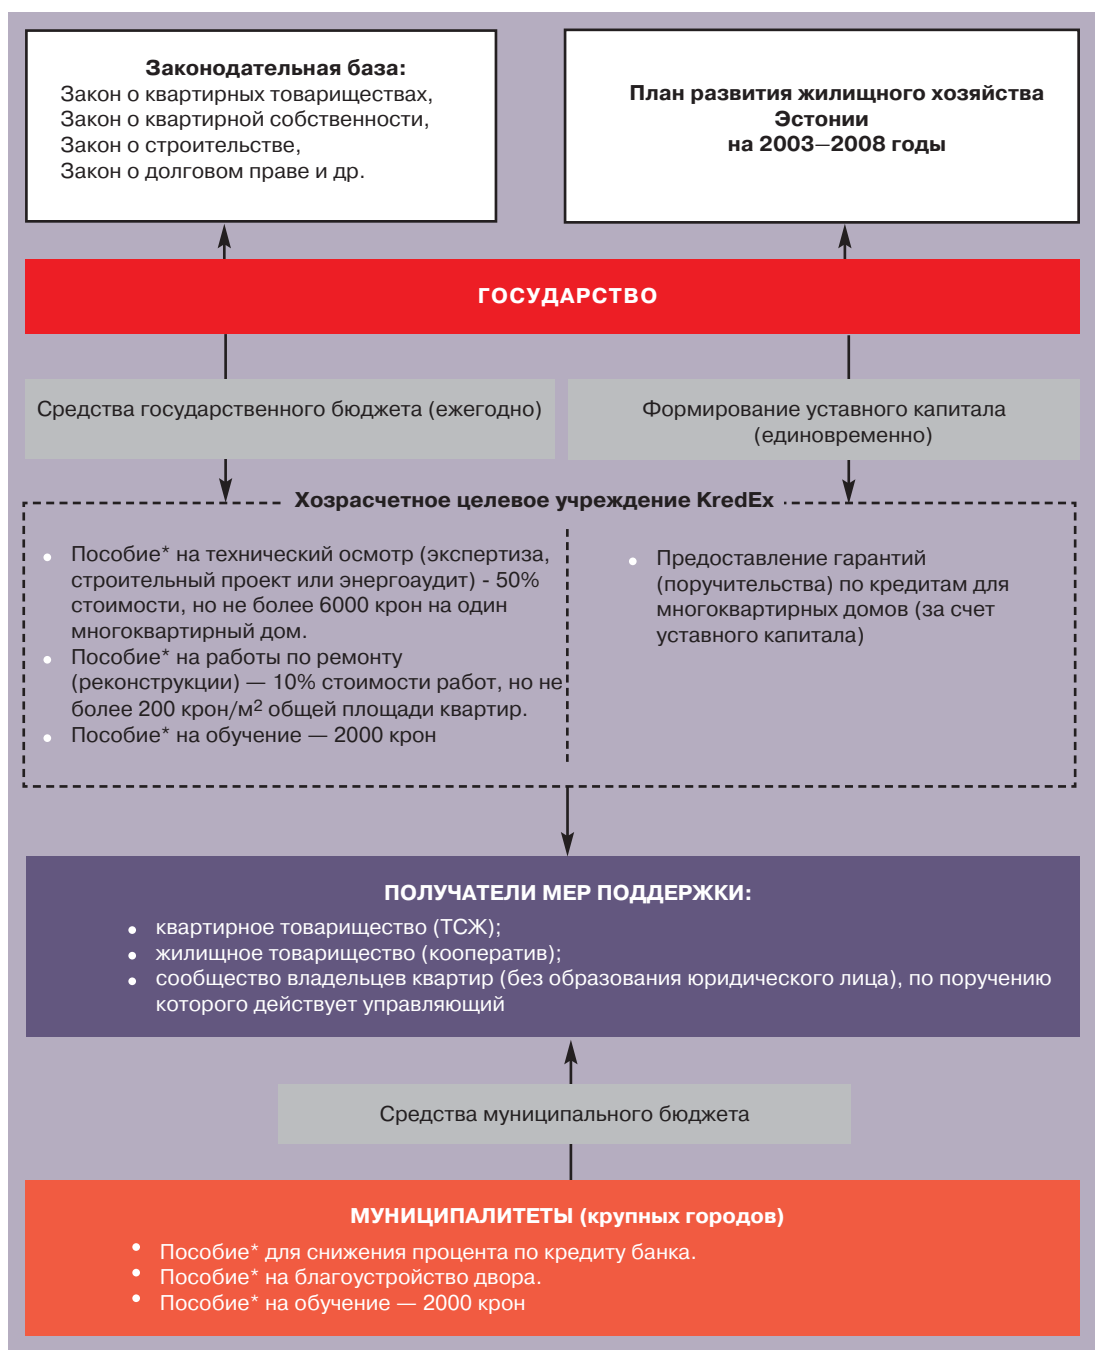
**Законодательная база:**
Закон о квартирных товариществах,
Закон о квартирной собственности,
Закон о строительстве,
Закон о долговом праве и др.

**План развития жилищного хозяйства Эстонии на 2003–2008 годы**

**ГОСУДАРСТВО**

Средства государственного бюджета (ежегодно)

Формирование уставного капитала (единовременно)

**Хозрасчетное целевое учреждение KredEx**

- Пособие* на технический осмотр (экспертиза, строительный проект или энергоаудит) - 50% стоимости, но не более 6000 крон на один многоквартирный дом.
- Пособие* на работы по ремонту (реконструкции) — 10% стоимости работ, но не более 200 крон/м$^2$ общей площади квартир.
- Пособие* на обучение — 2000 крон

- Предоставление гарантий (поручительства) по кредитам для многоквартирных домов (за счет уставного капитала)

**ПОЛУЧАТЕЛИ МЕР ПОДДЕРЖКИ:**
- квартирное товарищество (ТСЖ);
- жилищное товарищество (кооператив);
- сообщество владельцев квартир (без образования юридического лица), по поручению которого действует управляющий

Средства муниципального бюджета

**МУНИЦИПАЛИТЕТЫ (крупных городов)**
- Пособие* для снижения процента по кредиту банка.
- Пособие* на благоустройство двора.
- Пособие* на обучение — 2000 крон